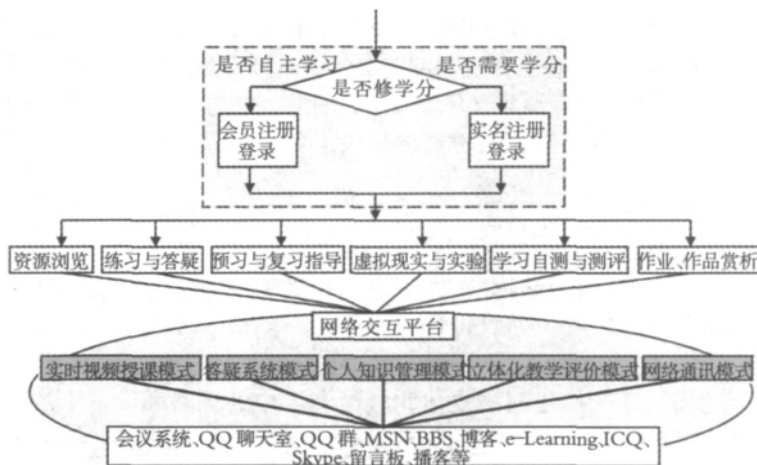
是否自主学习
是否需要学分
是否修学分
会员注册登录
实名注册登录
资源浏览
练习与答疑
预习与复习指导
虚拟现实与实验
学习自测与测评
作业、作品赏析
网络交互平台
实时视频授课模式
答疑系统模式
个人知识管理模式
立体化教学评价模式
网络通讯模式
会议系统、QQ 聊天室、QQ 群、MSN、BBS、博客、e-Learning、ICQ、Skype、留言板、播客等